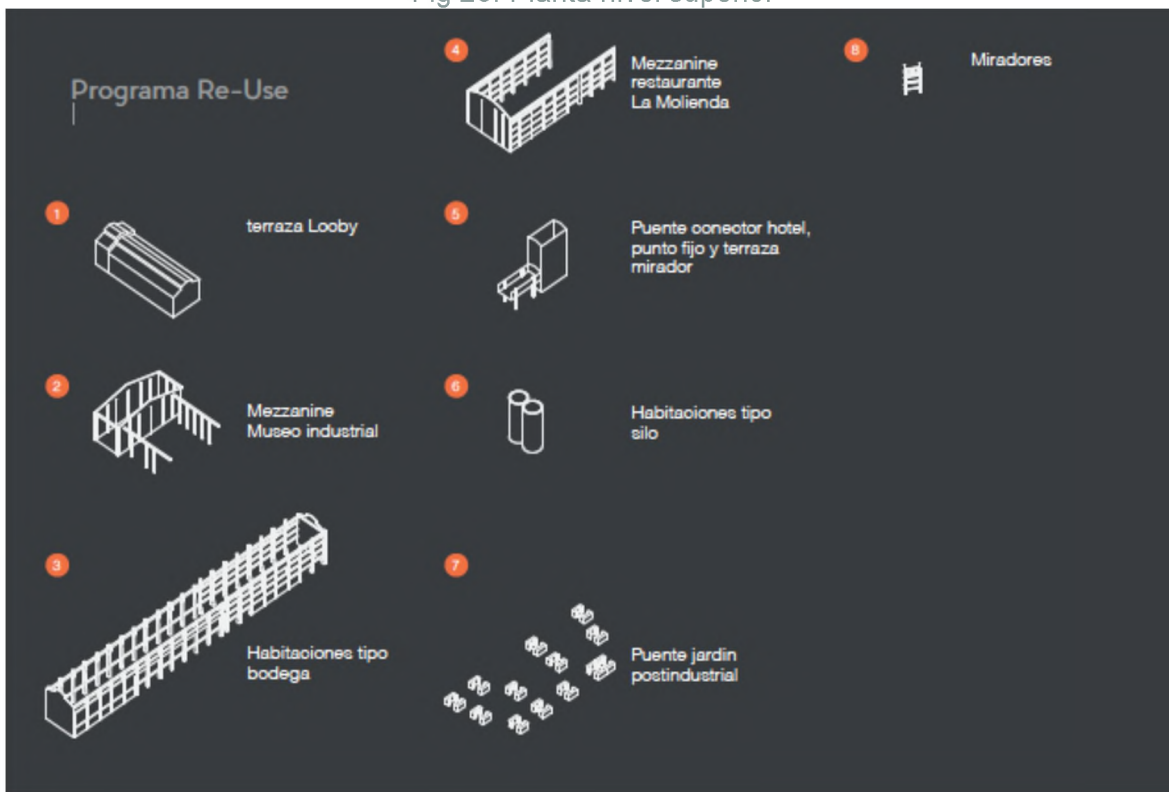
Fig 20. Planta nivel superior

Programa Re-Use

4 Mezzanine restaurante La Molienda

8 Miradores

1 terraza Looby

5 Puente conector hotel, punto fijo y terraza mirador

2 Mezzanine Museo industrial

6 Habitaciones tipo silo

3 Habitaciones tipo bodega

7 Puente jardín postindustrial